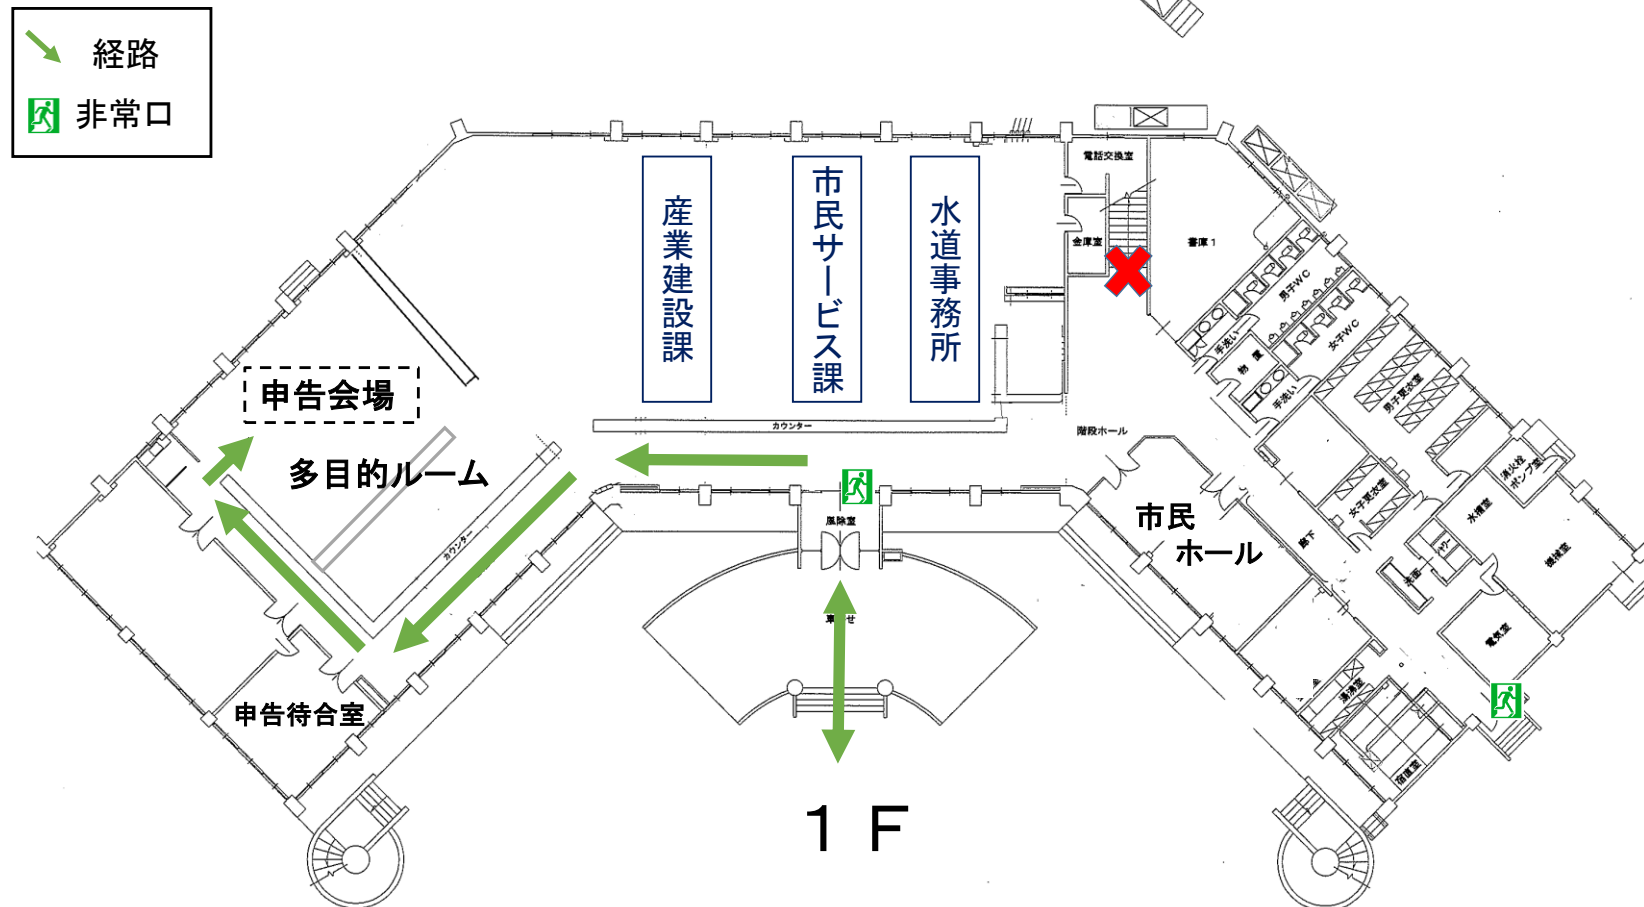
経路
非常口

産業建設課

市民サービス課

水道事務所

電話交換室
金庫室
書庫1
男子WC
女子WC
手洗い
倉庫
手洗い
男子更衣室
階段ホール
カウンター

申告会場

多目的ルーム

カウンター

風除室

市民
ホール

廊下
女子更衣室
消火栓ポンプ室
水槽室
機械室
電気室
湯沸室
宿直室

車寄せ

申告待合室

1 F